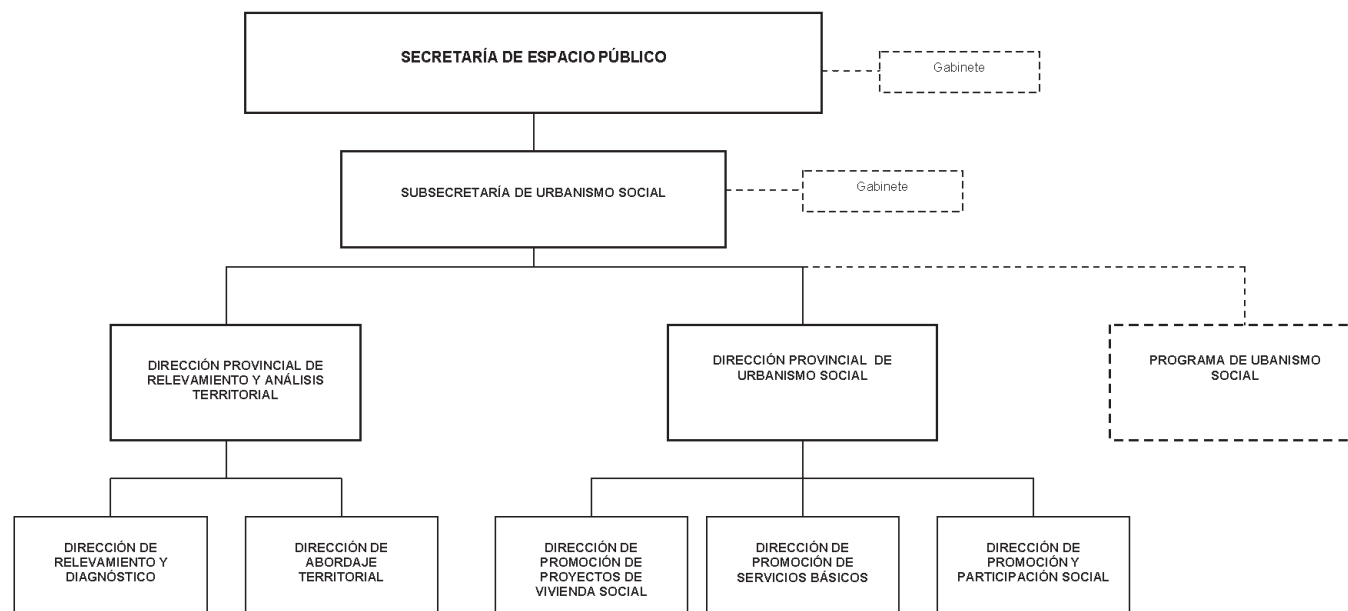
SECRETARÍA DE ESPACIO PÚBLICO

Gabinete

SUBSECRETARÍA DE URBANISMO SOCIAL

Gabinete

DIRECCIÓN PROVINCIAL DE RELEVAMIENTO Y ANÁLISIS TERRITORIAL

DIRECCIÓN PROVINCIAL DE URBANISMO SOCIAL

PROGRAMA DE UBANISMO SOCIAL

DIRECCIÓN DE RELEVAMIENTO Y DIAGNÓSTICO

DIRECCIÓN DE ABORDAJE TERRITORIAL

DIRECCIÓN DE PROMOCIÓN DE PROYECTOS DE VIVIENDA SOCIAL

DIRECCIÓN DE PROMOCIÓN DE SERVICIOS BÁSICOS

DIRECCIÓN DE PROMOCIÓN Y PARTICIPACIÓN SOCIAL